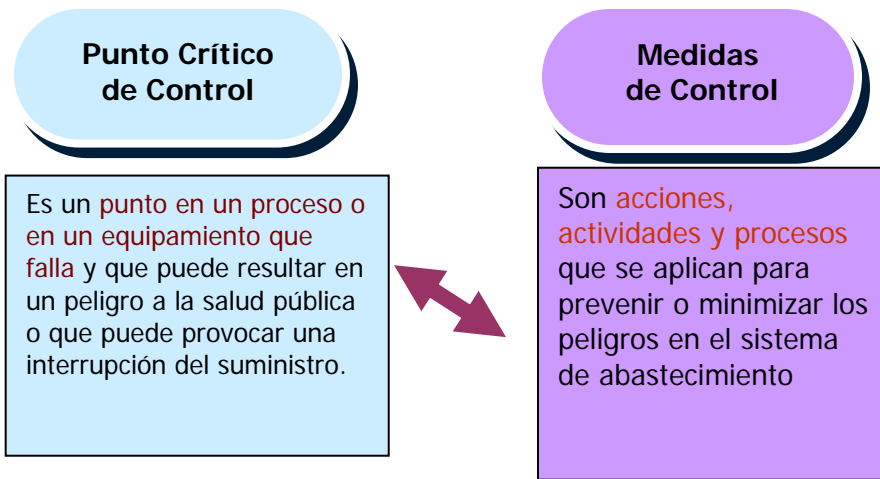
Punto Crítico de Control

Es un punto en un proceso o en un equipamiento que falla y que puede resultar en un peligro a la salud pública o que puede provocar una interrupción del suministro.

Medidas de Control

Son acciones, actividades y procesos que se aplican para prevenir o minimizar los peligros en el sistema de abastecimiento